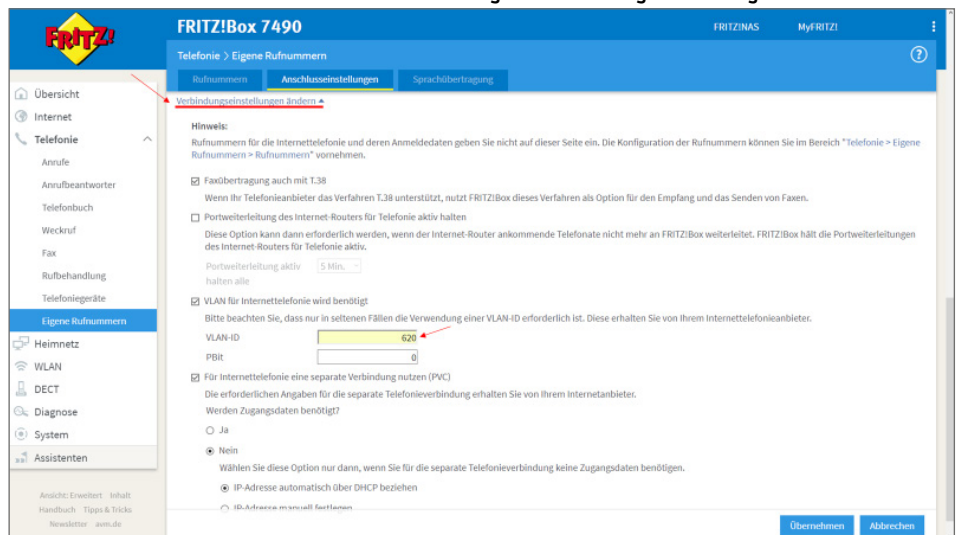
FRITZ!

FRITZ!Box 7490

FRITZ!NAS MyFRITZ!

Telefonie > Eigene Rufnummern

Rufnummern Anschlusseinstellungen Sprachübertragung

Übersicht
Internet
Telefonie
Anrufe
Anrufbeantworter
Telefonbuch
Weckruf
Fax
Rufbehandlung
Telefoniegeräte
Eigene Rufnummern
Heimnetz
WLAN
DECT
Diagnose
System
Assistenten

Ansicht: Erweitert Inhalt
Handbuch Tipps & Tricks
Newsletter avm.de

Verbindungseinstellungen ändern

Hinweis:
Rufnummern für die Internettelefonie und deren Anmeldedaten geben Sie nicht auf dieser Seite ein. Die Konfiguration der Rufnummern können Sie im Bereich "Telefonie > Eigene Rufnummern > Rufnummern" vornehmen.

Faxübertragung auch mit T.38
Wenn Ihr Telefonieanbieter das Verfahren T.38 unterstützt, nutzt FRITZ!Box dieses Verfahren als Option für den Empfang und das Senden von Faxen.

Portweiterleitung des Internet-Routers für Telefonie aktiv halten
Diese Option kann dann erforderlich werden, wenn der Internet-Router ankommende Telefonate nicht mehr an FRITZ!Box weiterleitet. FRITZ!Box hält die Portweiterleitungen des Internet-Routers für Telefonie aktiv.

Portweiterleitung aktiv halten alle 5 Min.

VLAN für Internettelefonie wird benötigt
Bitte beachten Sie, dass nur in seltenen Fällen die Verwendung einer VLAN-ID erforderlich ist. Diese erhalten Sie von Ihrem Internettelefonieanbieter.

VLAN-ID 620
PBit 0

Für Internettelefonie eine separate Verbindung nutzen (PVC)
Die erforderlichen Angaben für die separate Telefonieverbindung erhalten Sie von Ihrem Internetanbieter.
Werden Zugangsdaten benötigt?

Ja

Nein
Wählen Sie diese Option nur dann, wenn Sie für die separate Telefonieverbindung keine Zugangsdaten benötigen.

IP-Adresse automatisch über DHCP beziehen

IP-Adresse manuell festlegen

Übernehmen Abbrechen